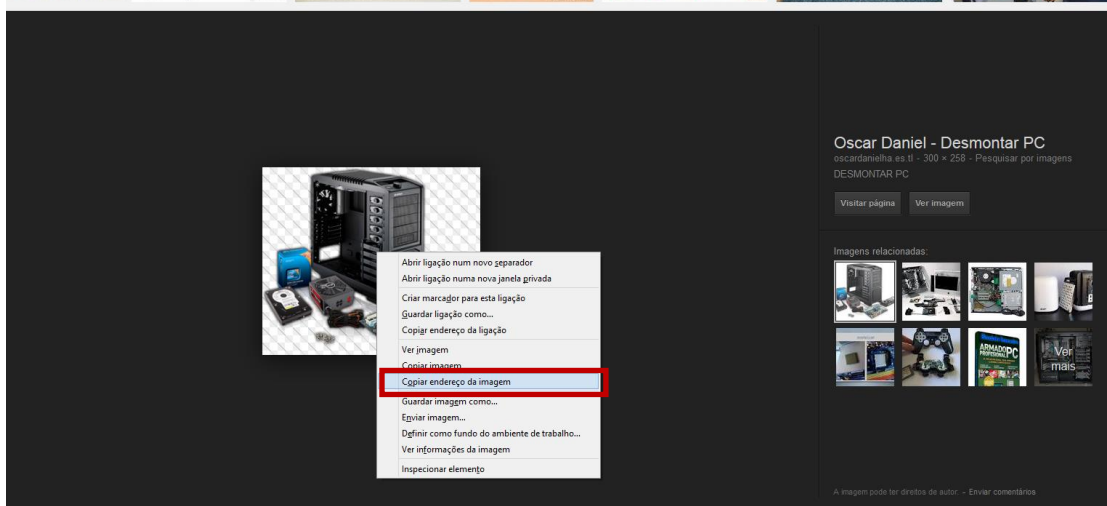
Abrir ligação num novo separador
Abrir ligação numa nova janela privada
Criar marcador para esta ligação
Guardar ligação como...
Copiar endereço da ligação
Ver imagem
Copiar imagem
Copiar endereço da imagem
Guardar imagem como...
Enviar imagem...
Definir como fundo do ambiente de trabalho...
Ver informações da imagem
Inspecionar elemento

Oscar Daniel - Desmontar PC
oscardanielha.es.tl - 300 × 258 - Pesquisar por imagens
DESMONTAR PC

Visitar página
Ver imagem

Imagens relacionadas:

ARMADO PC
Ver mais

A imagem pode ter direitos de autor. - Enviar comentários